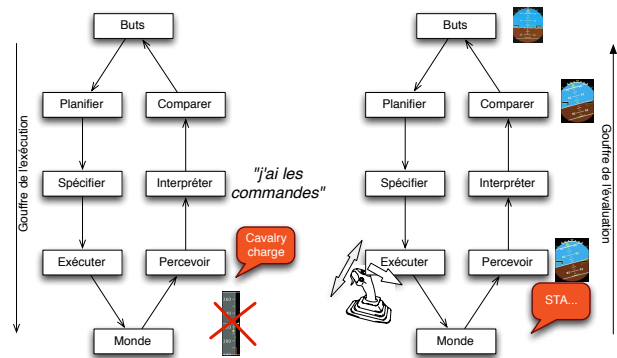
Buts

Planifier

Comparer

Spécifier

Interpréter

Exécuter

Percevoir

Monde

Gouffre de l'exécution

"j'ai les commandes"

Cavalry charge

Buts

Planifier

Comparer

Spécifier

Interpréter

Exécuter

Percevoir

Monde

STA...

Gouffre de l'évaluation